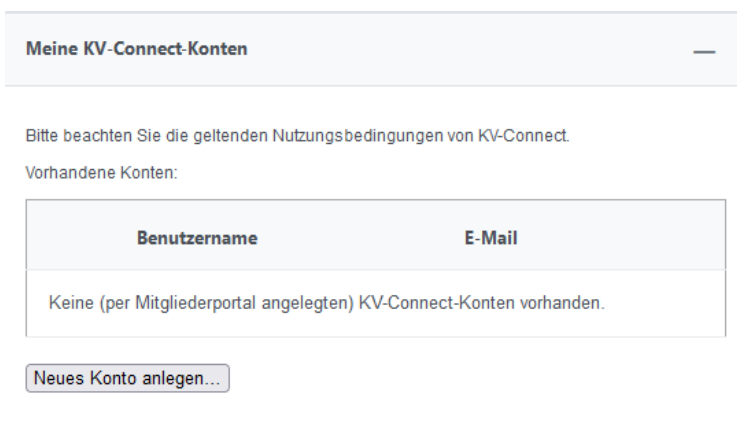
Meine KV-Connect-Konten

—

Bitte beachten Sie die geltenden Nutzungsbedingungen von KV-Connect.

Vorhandene Konten:

| Benutzername | E-Mail |
|---|---|
| Keine (per Mitgliederportal angelegten) KV-Connect-Konten vorhanden. | |

Neues Konto anlegen...